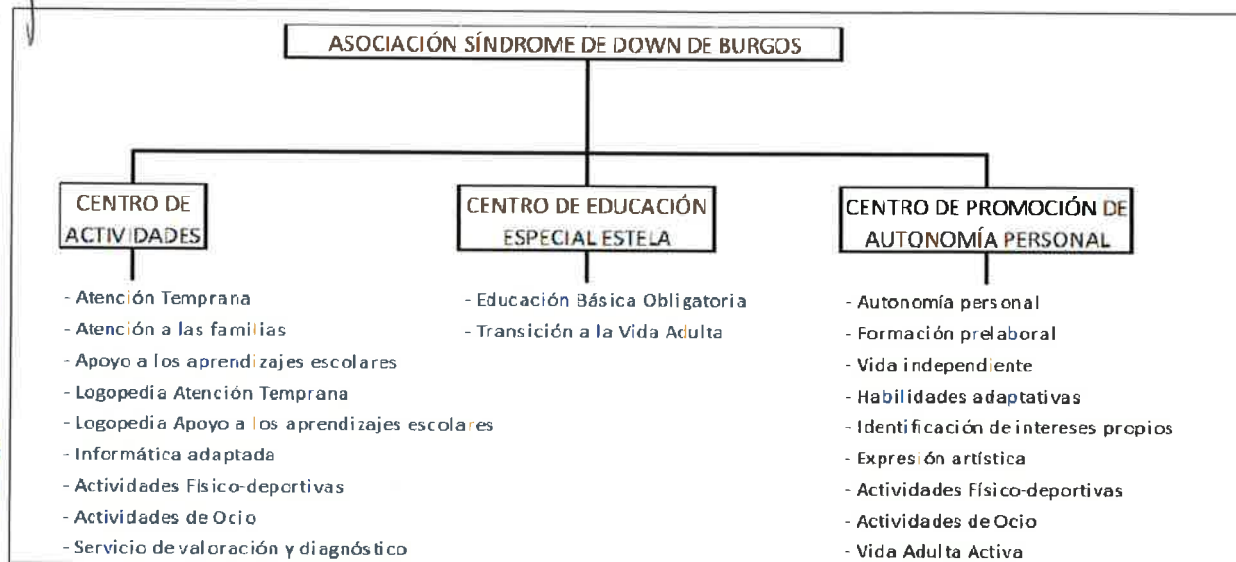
ASOCIACIÓN SÍNDROME DE DOWN DE BURGOS

CENTRO DE ACTIVIDADES

- Atención Temprana
- Atención a las familias
- Apoyo a los aprendizajes escolares
- Logopedia Atención Temprana
- Logopedia Apoyo a los aprendizajes escolares
- Informática adaptada
- Actividades Físico-deportivas
- Actividades de Ocio
- Servicio de valoración y diagnóstico

CENTRO DE EDUCACIÓN ESPECIAL ESTELA

- Educación Básica Obligatoria
- Transición a la Vida Adulta

CENTRO DE PROMOCIÓN DE AUTONOMÍA PERSONAL

- Autonomía personal
- Formación prelaboral
- Vida independiente
- Habilidades adaptativas
- Identificación de intereses propios
- Expresión artística
- Actividades Físico-deportivas
- Actividades de Ocio
- Vida Adulta Activa